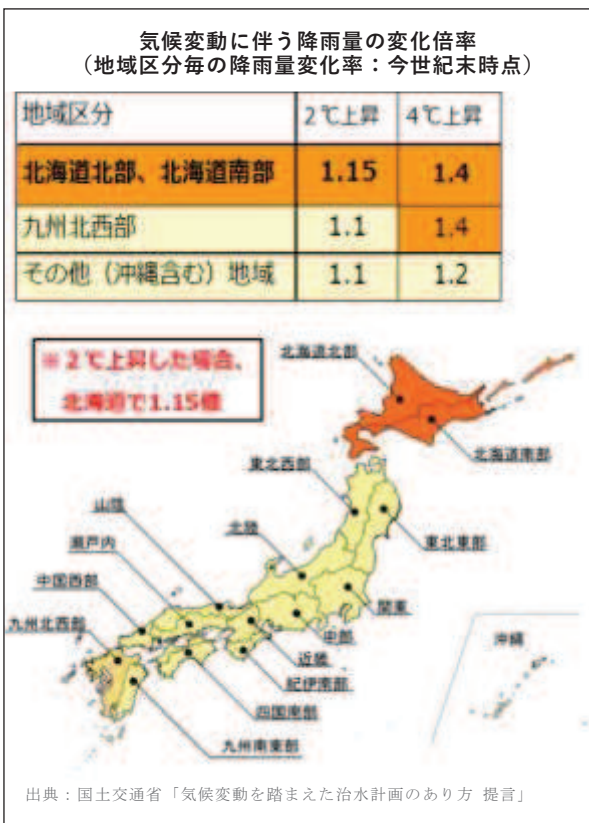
気候変動に伴う降雨量の変化倍率
（地域区分毎の降雨量変化率：今世紀末時点）

| 地域区分 | 2℃上昇 | 4℃上昇 |
|---|---|---|
| 北海道北部、北海道南部 | 1.15 | 1.4 |
| 九州北西部 | 1.1 | 1.4 |
| その他（沖縄含む）地域 | 1.1 | 1.2 |

※2℃上昇した場合、北海道で1.15倍

北海道北部
北海道南部
東北西部
東北東部
北陸
関東
中部
近畿
紀伊南部
山陰
瀬戸内
中国西部
九州北西部
四国南部
九州南東部
沖縄

出典：国土交通省「気候変動を踏まえた治水計画のあり方 提言」